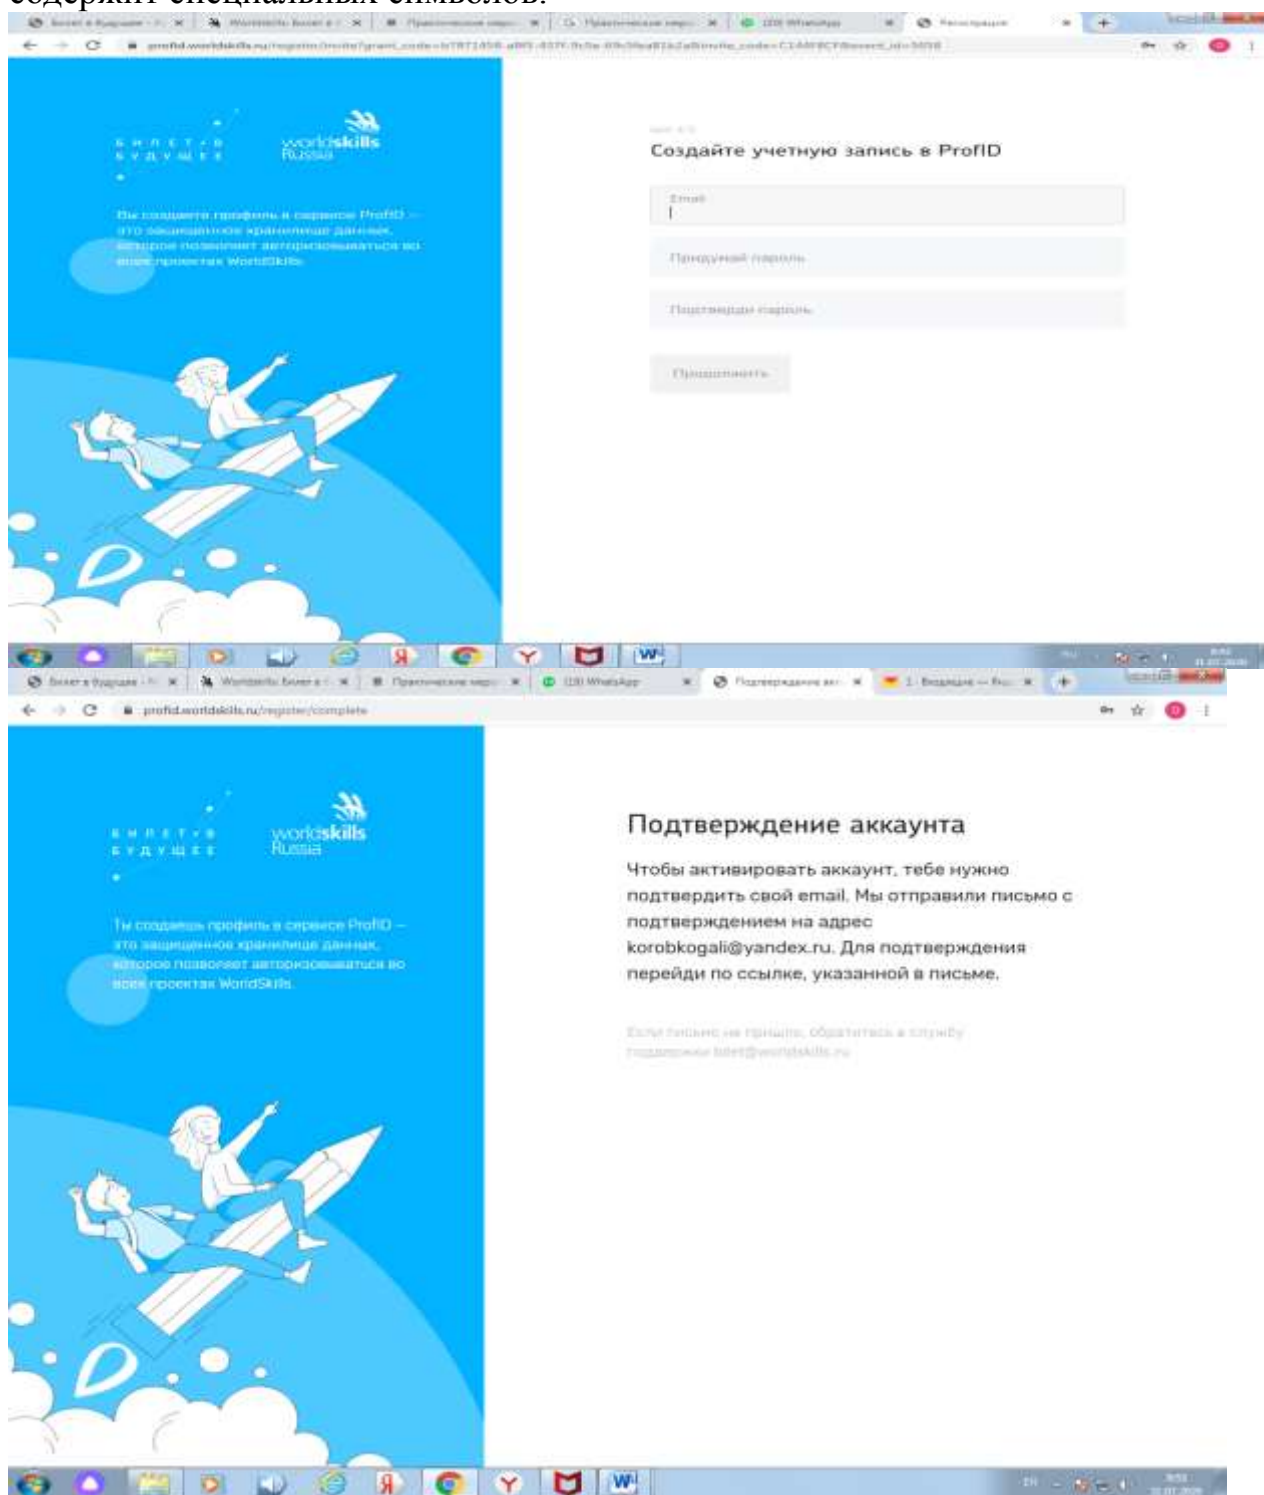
содержит специальных символов.

Билет в будущее · Пр ×
Worldskills Билет в ×
Практическая зада ×
Практическая зада ×
(28) WhatsApp ×
Регистрация ×

profid.worldskills.ru/register/invite?grant_code=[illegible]

БИЛЕТ В БУДУЩЕЕ
worldskills Russia

Ты создаешь профиль в сервисе ProfID — это защищенное хранилище данных, которое позволяет авторизовываться во всех проектах WorldSkills.

шаг 1/3
Создайте учетную запись в ProfID

Email

Придумай пароль

Подтверди пароль

Продолжить

Билет в будущее · Пр ×
Worldskills Билет в ×
Практическая зада ×
(28) WhatsApp ×
Подтверждение ак ×
1 · Входящие — Я ×

profid.worldskills.ru/register/complete

БИЛЕТ В БУДУЩЕЕ
worldskills Russia

Ты создаешь профиль в сервисе ProfID — это защищенное хранилище данных, которое позволяет авторизовываться во всех проектах WorldSkills.

Подтверждение аккаунта

Чтобы активировать аккаунт, тебе нужно подтвердить свой email. Мы отправили письмо с подтверждением на адрес korobkogali@yandex.ru. Для подтверждения перейди по ссылке, указанной в письме.

Если письмо не пришло, обратитесь в службу поддержки bilet@worldskills.ru

EN